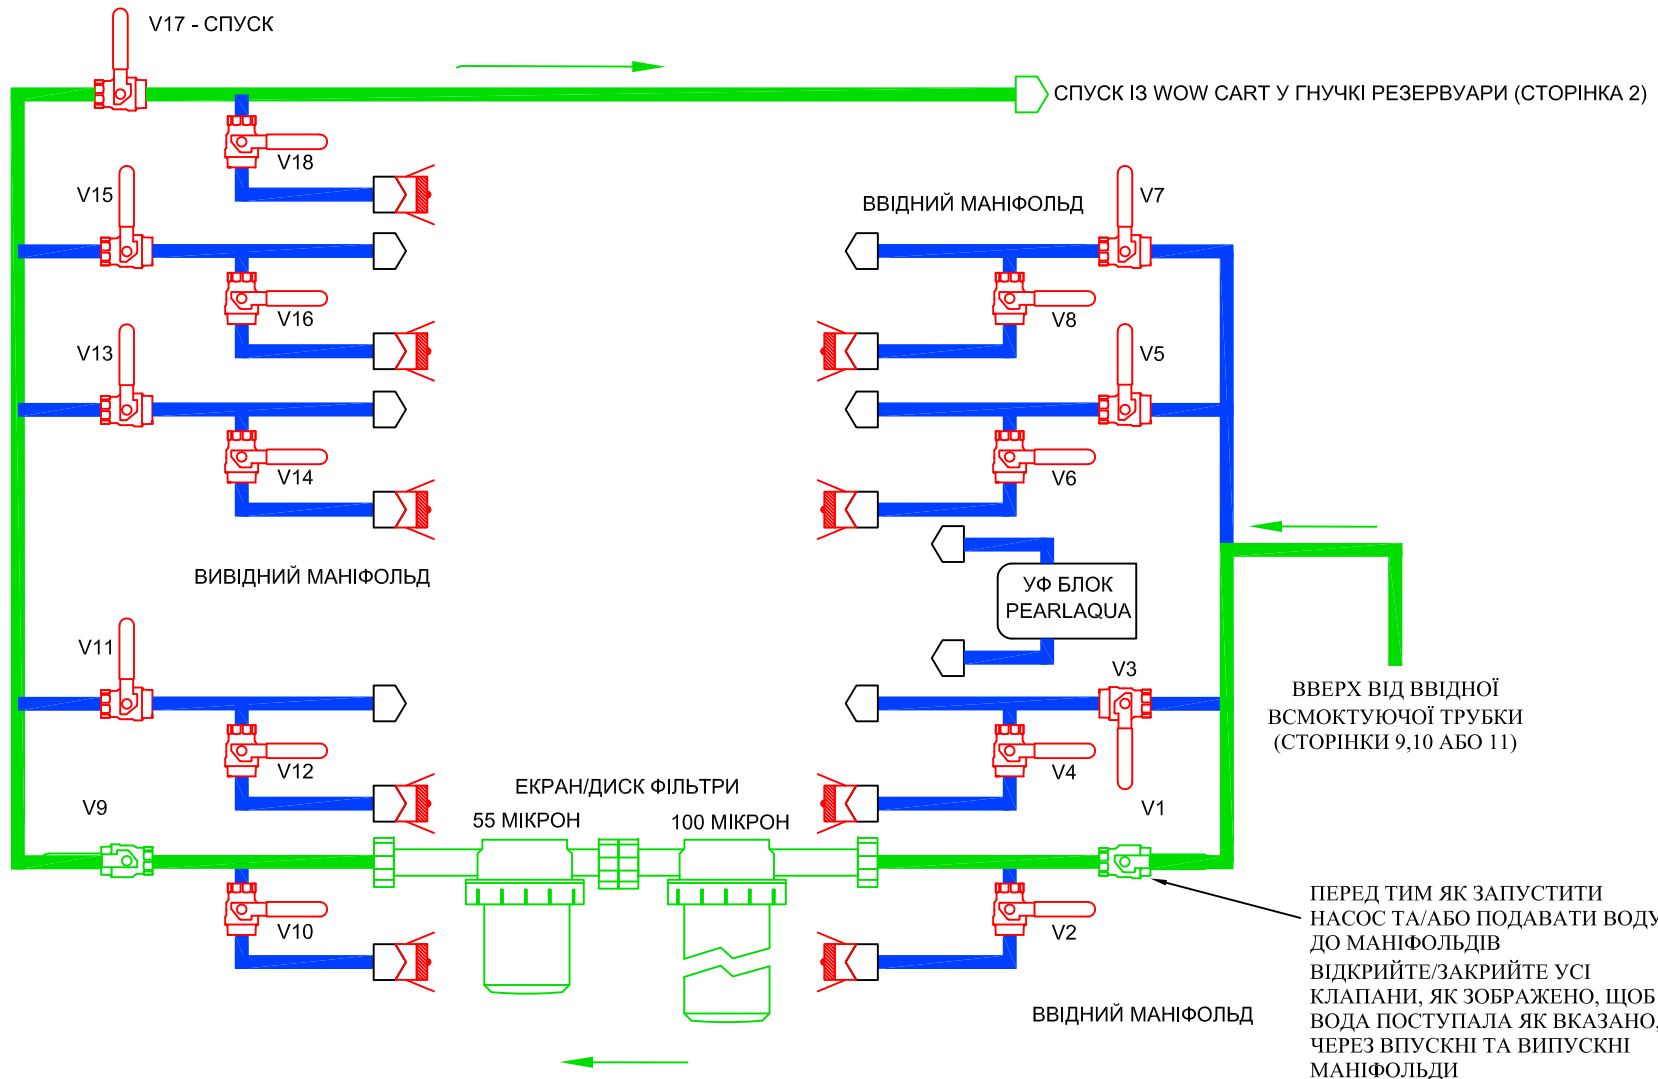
V17 - СПУСК

СПУСК ІЗ WOW CART У ГНУЧКІ РЕЗЕРВУАРИ (СТОРІНКА 2)

V18

V15

ВВІДНИЙ МАНІФОЛЬД

V7

V16

V8

V13

V5

V14

V6

ВИВІДНИЙ МАНІФОЛЬД

УФ БЛОК PEARLAQUA

V11

V3

ВВЕРХ ВІД ВВІДНОЇ ВСМОКТУЮЧОЇ ТРУБКИ (СТОРІНКИ 9,10 АБО 11)

V12

V4

ЕКРАН/ДИСК ФІЛЬТРИ

V9

55 МІКРОН

100 МІКРОН

V1

V10

V2

ПЕРЕД ТИМ ЯК ЗАПУСТИТИ НАСОС ТА/АБО ПОДАВАТИ ВОДУ ДО МАНІФОЛЬДІВ

ВІДКРИЙТЕ/ЗАКРИЙТЕ УСІ КЛАПАНИ, ЯК ЗОБРАЖЕНО, ЩОБ ВОДА ПОСТУПАЛА ЯК ВКАЗАНО, ЧЕРЕЗ ВПУСКНІ ТА ВИПУСКНІ МАНІФОЛЬДИ

ВВІДНИЙ МАНІФОЛЬД